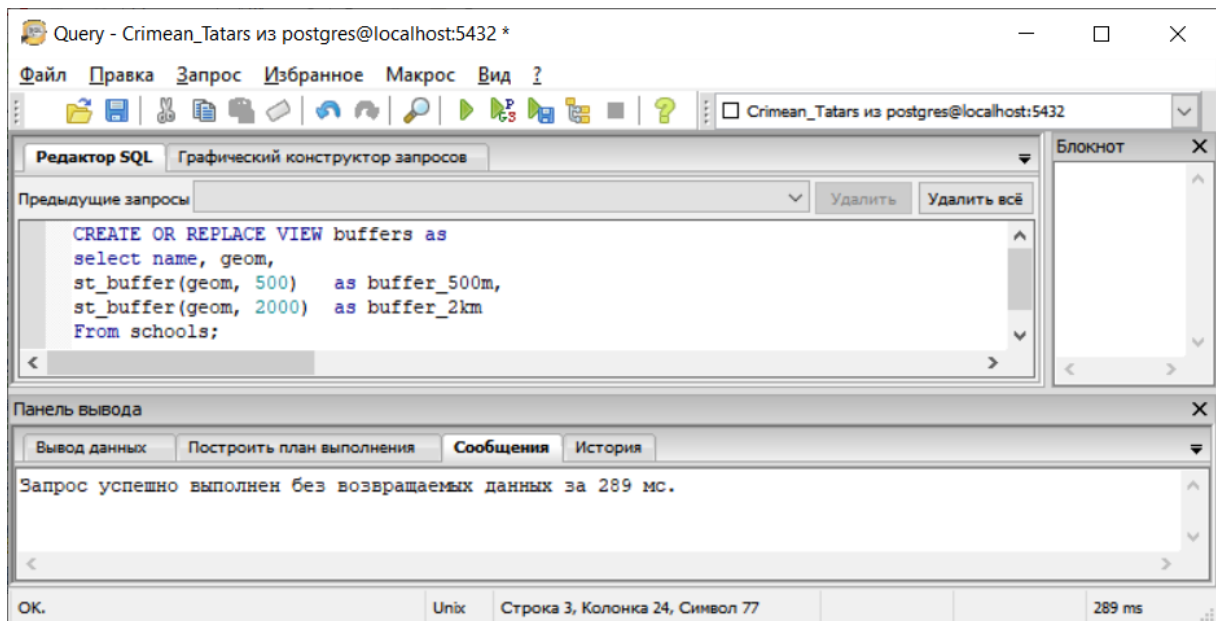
Query - Crimean_Tatars из postgres@localhost:5432 *

Файл Правка Запрос Избранное Макрос Вид ?

Crimean_Tatars из postgres@localhost:5432

Редактор SQL | Графический конструктор запросов

Блокнот

Предыдущие запросы | Удалить | Удалить всё

CREATE OR REPLACE VIEW buffers as
select name, geom,
st_buffer(geom, 500)   as buffer_500m,
st_buffer(geom, 2000)  as buffer_2km
From schools;

Панель вывода

Вывод данных | Построить план выполнения | Сообщения | История

Запрос успешно выполнен без возвращаемых данных за 289 мс.

OK. | Unix | Строка 3, Колонка 24, Символ 77 | 289 ms